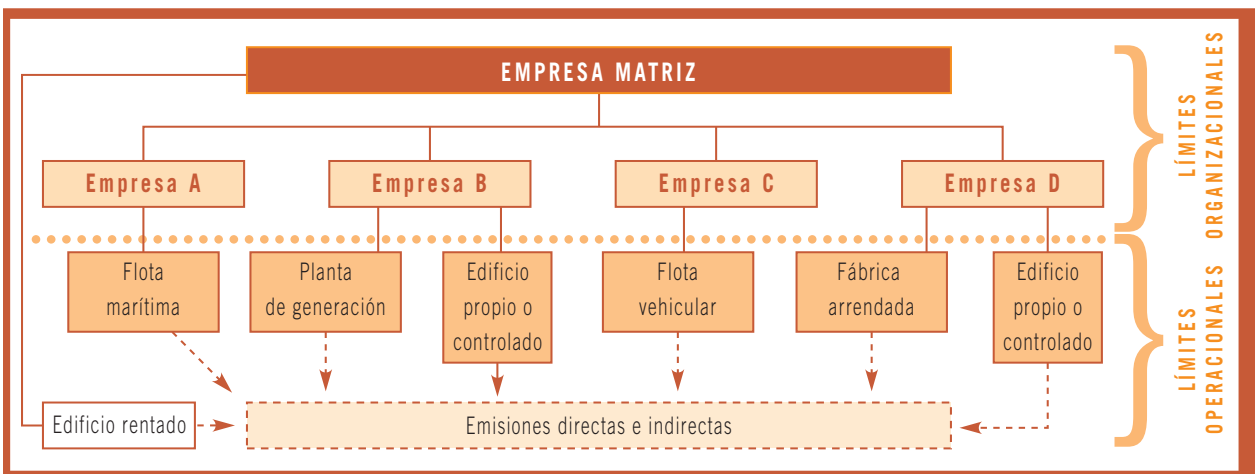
EMPRESA MATRIZ

Empresa A

Empresa B

Empresa C

Empresa D

LÍMITES ORGANIZACIONALES

Flota marítima

Planta de generación

Edificio propio o controlado

Flota vehicular

Fábrica arrendada

Edificio propio o controlado

LÍMITES OPERACIONALES

Edificio rentado

Emisiones directas e indirectas